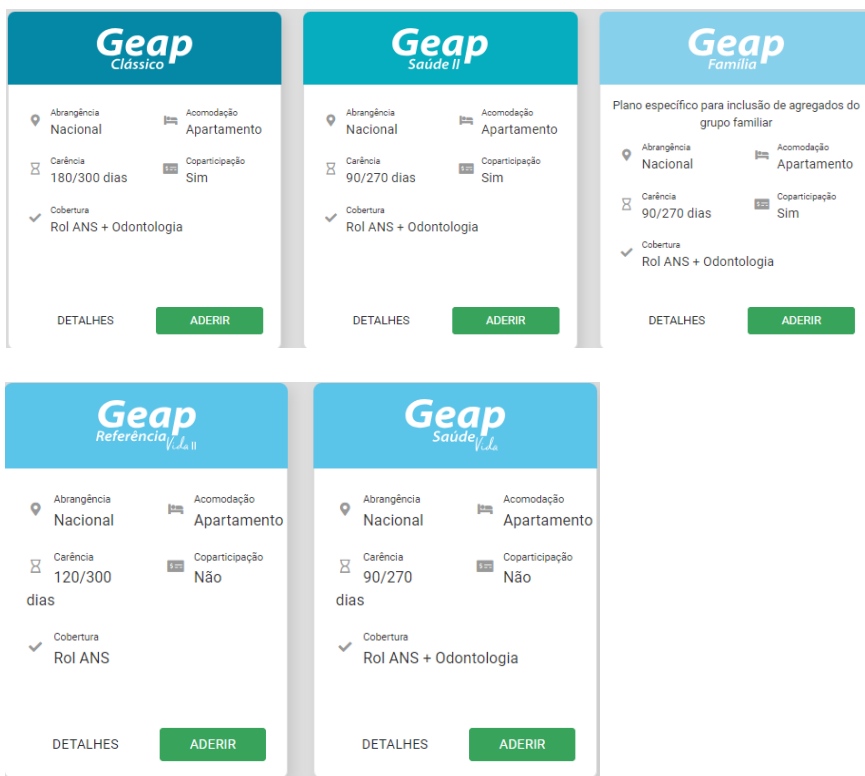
Geap Clássico

Abrangência
Nacional

Acomodação
Apartamento

Carência
180/300 dias

Coparticipação
Sim

Cobertura
Rol ANS + Odontologia

DETALHES

ADERIR

Geap Saúde II

Abrangência
Nacional

Acomodação
Apartamento

Carência
90/270 dias

Coparticipação
Sim

Cobertura
Rol ANS + Odontologia

DETALHES

ADERIR

Geap Família

Plano específico para inclusão de agregados do grupo familiar

Abrangência
Nacional

Acomodação
Apartamento

Carência
90/270 dias

Coparticipação
Sim

Cobertura
Rol ANS + Odontologia

DETALHES

ADERIR

Geap Referência Vida II

Abrangência
Nacional

Acomodação
Apartamento

Carência
120/300 dias

Coparticipação
Não

Cobertura
Rol ANS

DETALHES

ADERIR

Geap Saúde Vida

Abrangência
Nacional

Acomodação
Apartamento

Carência
90/270 dias

Coparticipação
Não

Cobertura
Rol ANS + Odontologia

DETALHES

ADERIR